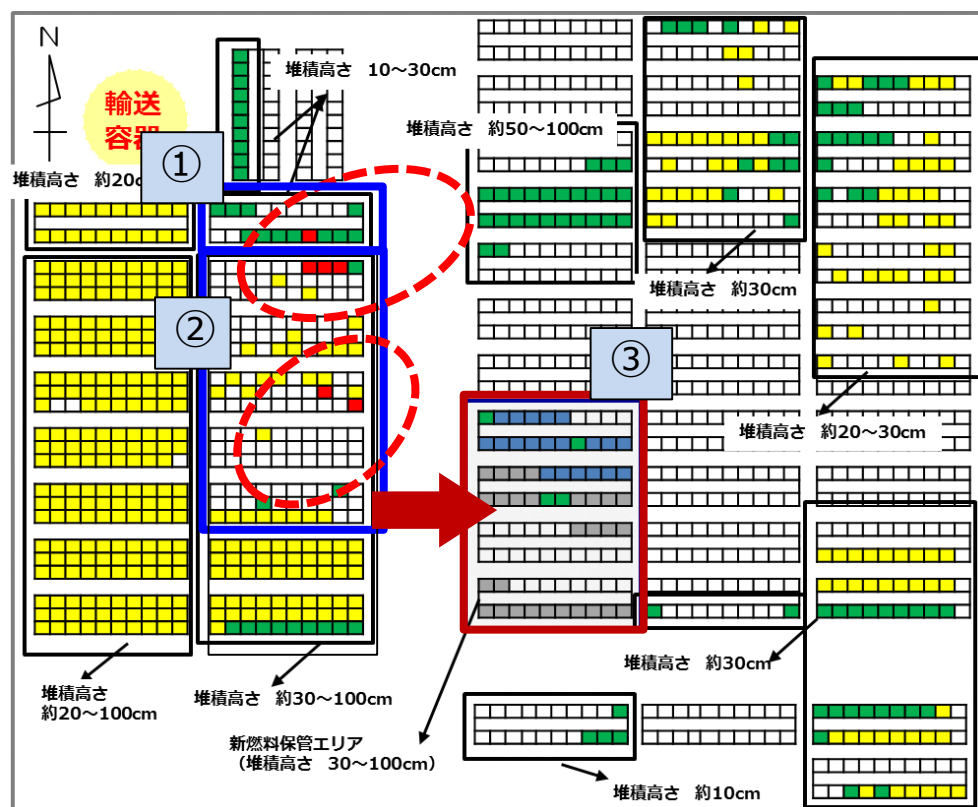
N

輸送容器

堆積高さ　10～30cm

①

堆積高さ　約20c

堆積高さ　約50～100cm

②

③

堆積高さ　約30cm

堆積高さ　約20～30cm

堆積高さ　約30cm

堆積高さ
約20～100cm

堆積高さ　約30～100cm

新燃料保管エリア
（堆積高さ　30～100cm）

堆積高さ　約10cm